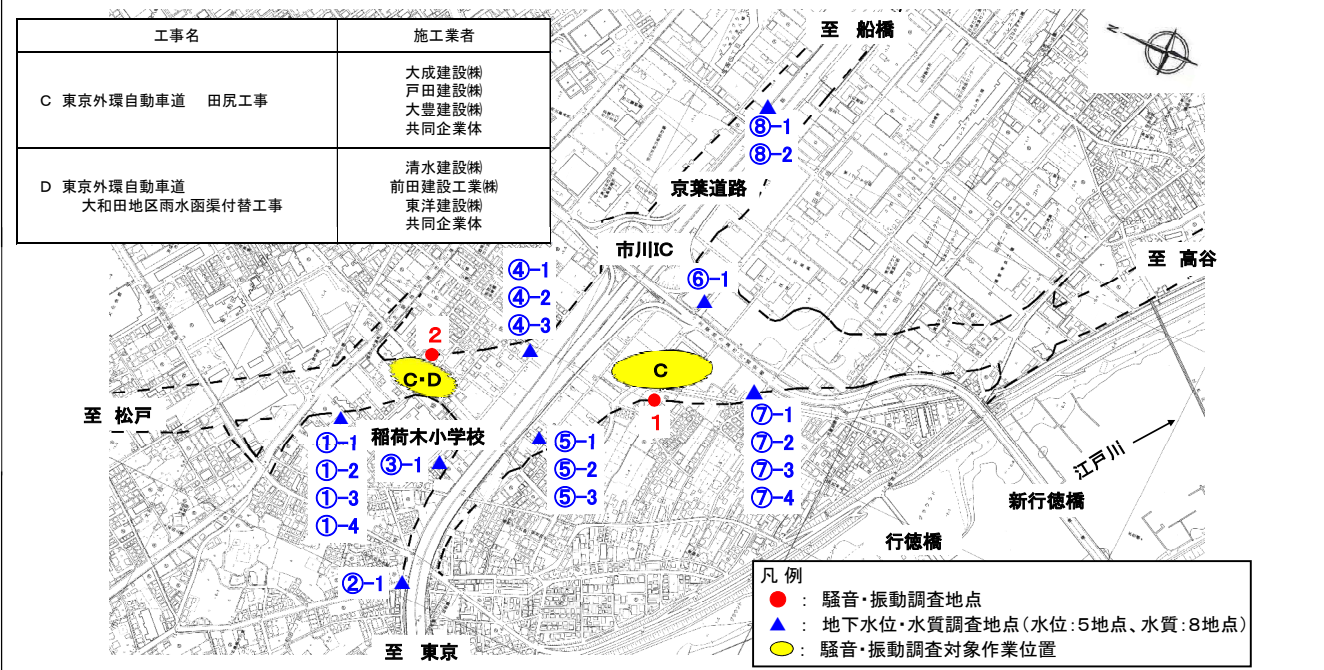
| 工事名 | 施工業者 |
|---|---|
| C 東京外環自動車道 田尻工事 | 大成建設㈱ 戸田建設㈱ 大豊建設㈱ 共同企業体 |
| D 東京外環自動車道 大和田地区雨水函渠付替工事 | 清水建設㈱ 前田建設工業㈱ 東洋建設㈱ 共同企業体 |

至 船橋

⑧-1
⑧-2

京葉道路

市川IC

至 高谷

④-1
④-2
④-3

⑥-1

2

C・D

C

1

至 松戸

①-1
①-2
①-3
①-4

稲荷木小学校

③-1

⑤-1
⑤-2
⑤-3

⑦-1
⑦-2
⑦-3
⑦-4

江戸川

新行徳橋

行徳橋

②-1

至 東京

凡 例
: 騒音・振動調査地点
: 地下水位・水質調査地点(水位:5地点、水質:8地点)
: 騒音・振動調査対象作業位置